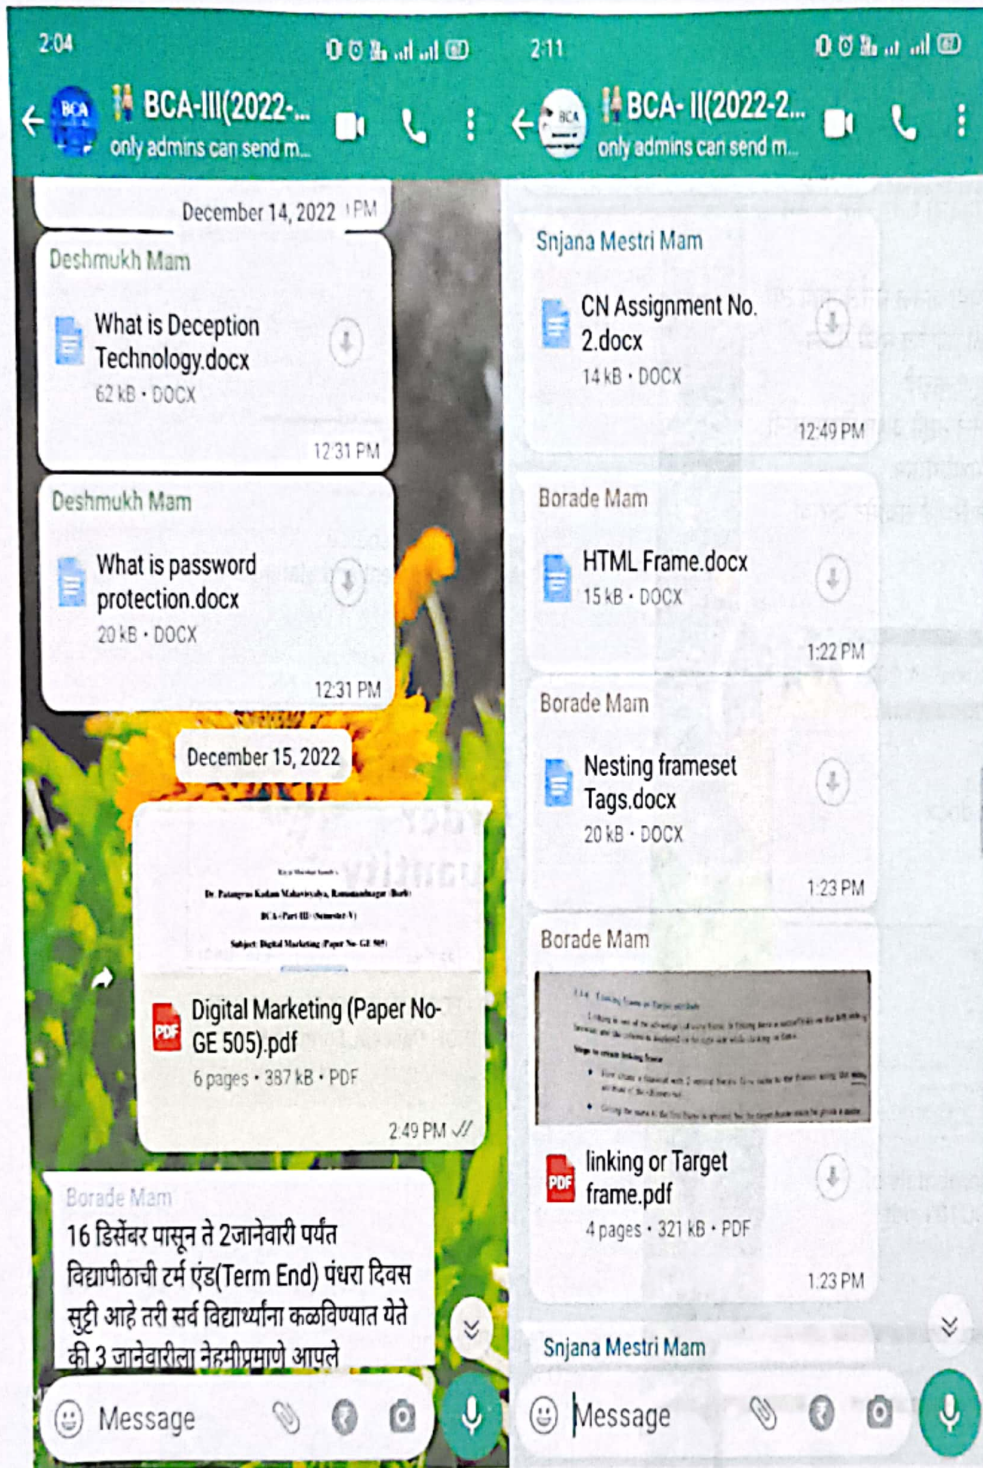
2:04

BCA-III(2022-...
only admins can send m...

December 14, 2022

Deshmukh Mam
What is Deception Technology.docx
62 kB • DOCX
12:31 PM

Deshmukh Mam
What is password protection.docx
20 kB • DOCX
12:31 PM

December 15, 2022

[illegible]
Dr. Patangrao Kadam Mahavidyalaya, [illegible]
BCA-Part III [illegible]
Subject: Digital Marketing (Paper No. GE 505)

Digital Marketing (Paper No- GE 505).pdf
6 pages • 387 kB • PDF
2:49 PM

Borade Mam
16 डिसेंबर पासून ते 2जानेवारी पर्यंत विद्यापीठाची टर्म एंड(Term End) पंधरा दिवस सुट्टी आहे तरी सर्व विद्यार्थ्यांना कळविण्यात येते की 3 जानेवारीला नेहमीप्रमाणे आपले

Message

2:11

BCA- II(2022-2...
only admins can send m...

Snjana Mestri Mam
CN Assignment No. 2.docx
14 kB • DOCX
12:49 PM

Borade Mam
HTML Frame.docx
15 kB • DOCX
1:22 PM

Borade Mam
Nesting frameset Tags.docx
20 kB • DOCX
1:23 PM

Borade Mam
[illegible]
linking or Target frame.pdf
4 pages • 321 kB • PDF
1:23 PM

Snjana Mestri Mam

Message